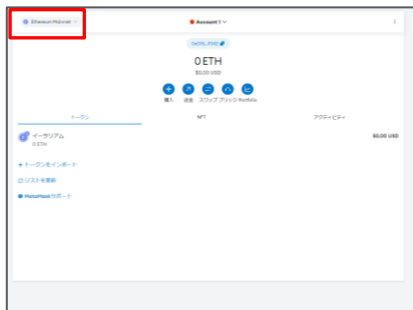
Ethereum Mainnet

Account 1

0x635...3982

0 ETH

$0.00 USD

購入 送金 スワップ ブリッジ Portfolio

トークン

NFT

アクティビティ

イーサリアム
0 ETH

$0.00 USD

+ トークンをインポート

リストを更新

MetaMaskサポート